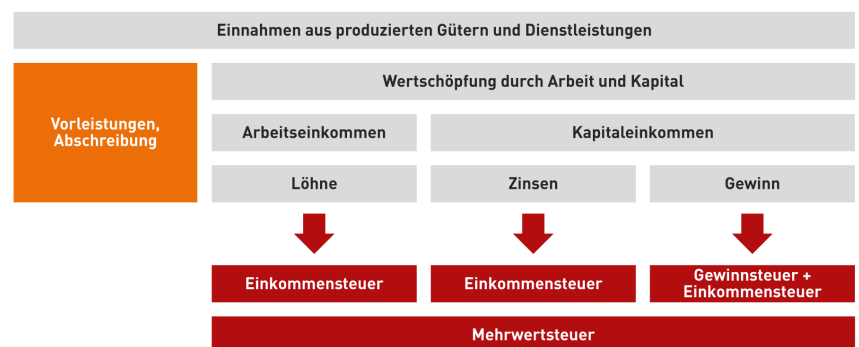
Einnahmen aus produzierten Gütern und Dienstleistungen

Vorleistungen, Abschreibung

Wertschöpfung durch Arbeit und Kapital

Arbeitseinkommen

Kapitaleinkommen

Löhne

Zinsen

Gewinn

Einkommensteuer

Einkommensteuer

Gewinnsteuer + Einkommensteuer

Mehrwertsteuer